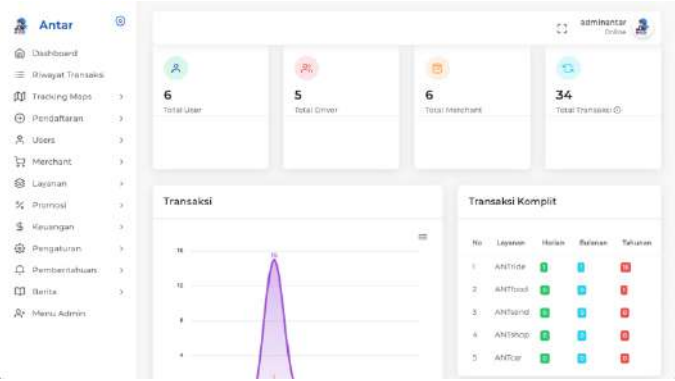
Antar

Dashboard
Riwayat Transaksi
Tracking Maps
Pendaftaran
Users
Merchant
Layanan
Promosi
Keuangan
Pengaturan
Pemberitahuan
Berita
Menu Admin

adminantar
Online

6
Total User

5
Total Driver

6
Total Merchant

34
Total Transaksi

Transaksi

16
12
8
4

Transaksi Komplit

| No | Layanan | Harian | Bulanan | Tahunan |
|---|---|---|---|---|
| 1 | ANTride | | | |
| 2 | ANTfood | | | |
| 3 | ANTsend | | | |
| 4 | ANTshop | | | |
| 5 | ANTcar | | | |